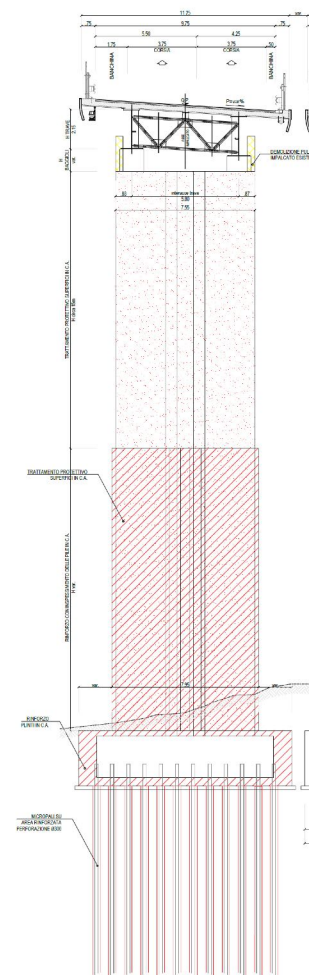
11.25
.75
9.75
.75
5.50
4.25
1.75
3.75
3.75
.50
BANCHINA
CORSIA
CORSIA
BANCHINA
CP
Pmax%
DEMOLIZIONE PUL
IMPALCATO ESIST
TRATTAMENTO PROTETTIVO SUPERFICI IN C.A.
H pila
.80
interasse travi
3.80
.87
7.55
TRATTAMENTO PROTETTIVO SUPERFICI IN C.A.
RINFORZO CON INCAMICIATURA DELLE PILE IN C.A.
H var.
7.95
RINFORZO PLINTI IN C.A.
MICROPALI SU AREA RINFORZATA PERFORAZIONE Ø300